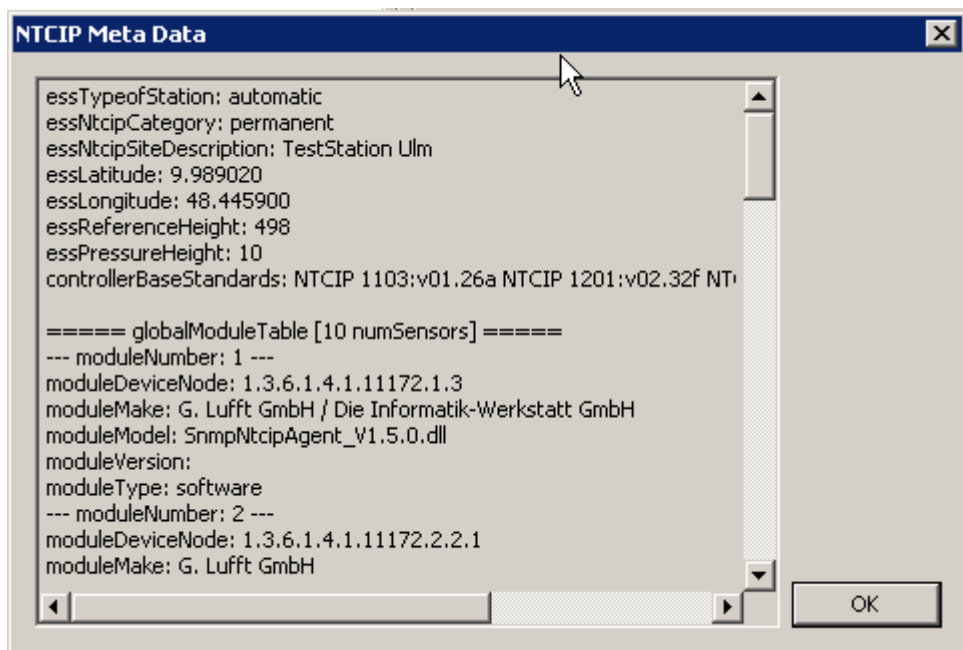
NTCIP Meta Data

essTypeofStation: automatic
essNtcipCategory: permanent
essNtcipSiteDescription: TestStation Ulm
essLatitude: 9.989020
essLongitude: 48.445900
essReferenceHeight: 498
essPressureHeight: 10
controllerBaseStandards: NTCIP 1103:v01.26a NTCIP 1201:v02.32f NT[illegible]

===== globalModuleTable [10 numSensors] =====
--- moduleNumber: 1 ---
moduleDeviceNode: 1.3.6.1.4.1.11172.1.3
moduleMake: G. Lufft GmbH / Die Informatik-Werkstatt GmbH
moduleModel: SnmpNtcipAgent_V1.5.0.dll
moduleVersion:
moduleType: software
--- moduleNumber: 2 ---
moduleDeviceNode: 1.3.6.1.4.1.11172.2.2.1
moduleMake: G. Lufft GmbH

OK